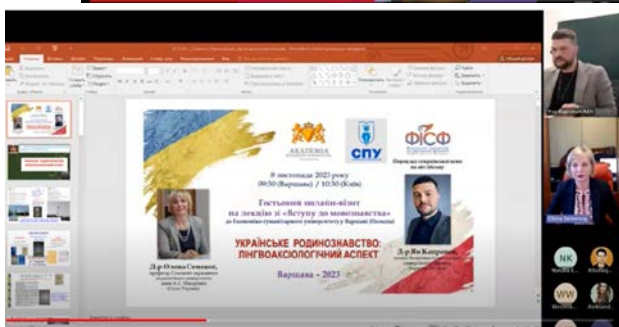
АКАДЕМІЯ

СПУ

ФСФ

8 листопада 2023 року
09:30 (Варшава) / 10:30 (Київ)

Гостьовий онлайн-візит
на лекцію зі «Вступу до мовознавства»
до Економічно-гуманітарного університету у Варшаві (Польща)

УКРАЇНСЬКЕ РОДИНОЗНАВСТВО:
ЛІНГВОАКСІОЛОГІЧНИЙ АСПЕКТ

Д-р Олена Семенюк,

Д-р Ян Капронь,

Варшава - 2023

NK

WW